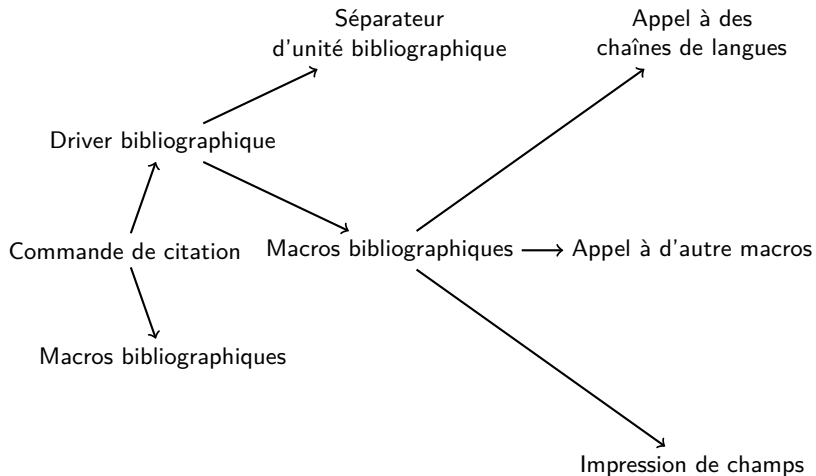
Séparateur d'unité bibliographique

Appel à des chaînes de langues

Driver bibliographique

Commande de citation

Macros bibliographiques

Appel à d'autre macros

Macros bibliographiques

Impression de champs